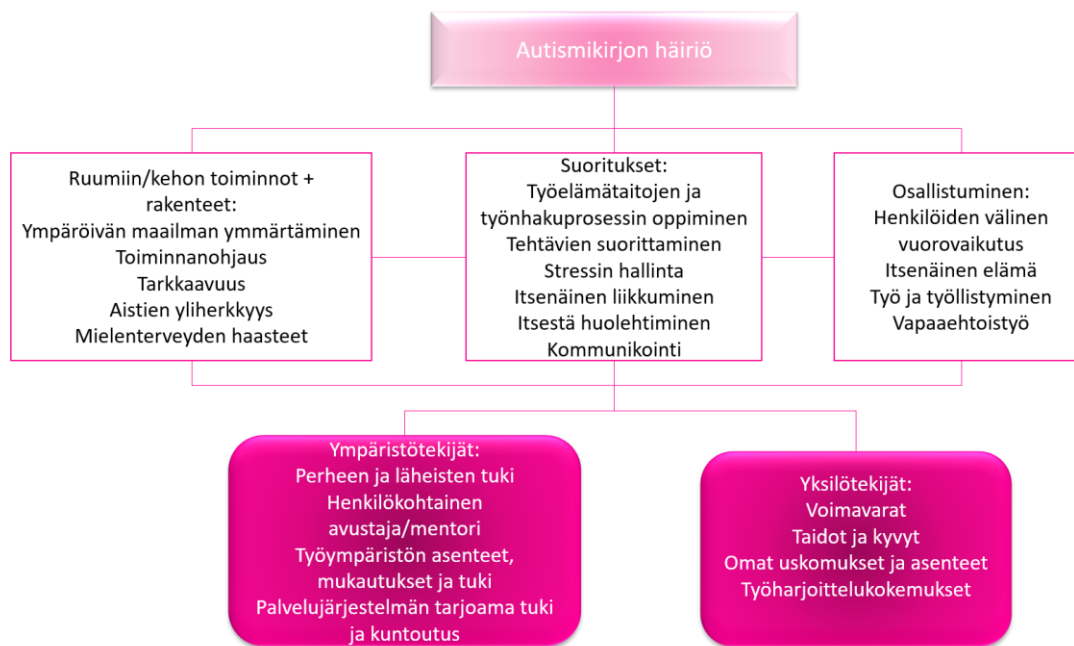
Autismikirjon häiriö

Ruumiin/kehon toiminnot + rakenteet:
Ympäröivän maailman ymmärtäminen
Toiminnanohjaus
Tarkkaavuus
Aistien yliherkkyys
Mielenterveyden haasteet

Suoritukset:
Työelämätaitojen ja työnhakuprosessin oppiminen
Tehtävien suorittaminen
Stressin hallinta
Itsenäinen liikkuminen
Itsestä huolehtiminen
Kommunikointi

Osallistuminen:
Henkilöiden välinen vuorovaikutus
Itsenäinen elämä
Työ ja työllistyminen
Vapaaehtoistyö

Ympäristötekijät:
Perheen ja läheisten tuki
Henkilökohtainen avustaja/mentori
Työympäristön asenteet, mukautukset ja tuki
Palvelujärjestelmän tarjoama tuki ja kuntoutus

Yksilötekijät:
Voimavarat
Taidot ja kyvyt
Omat uskomukset ja asenteet
Työharjoittelukokemukset